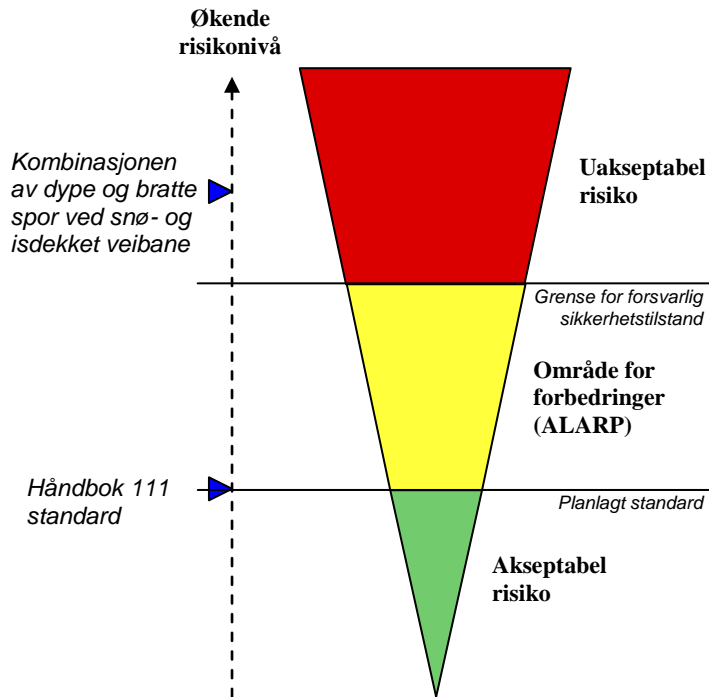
Økende risikonivå

Kombinasjonen av dype og bratte spor ved snø- og isdekket veibane

Uakseptabel risiko

Grense for forsvarlig sikkerhetstilstand

Område for forbedringer (ALARP)

Håndbok 111 standard

Planlagt standard

Akseptabel risiko